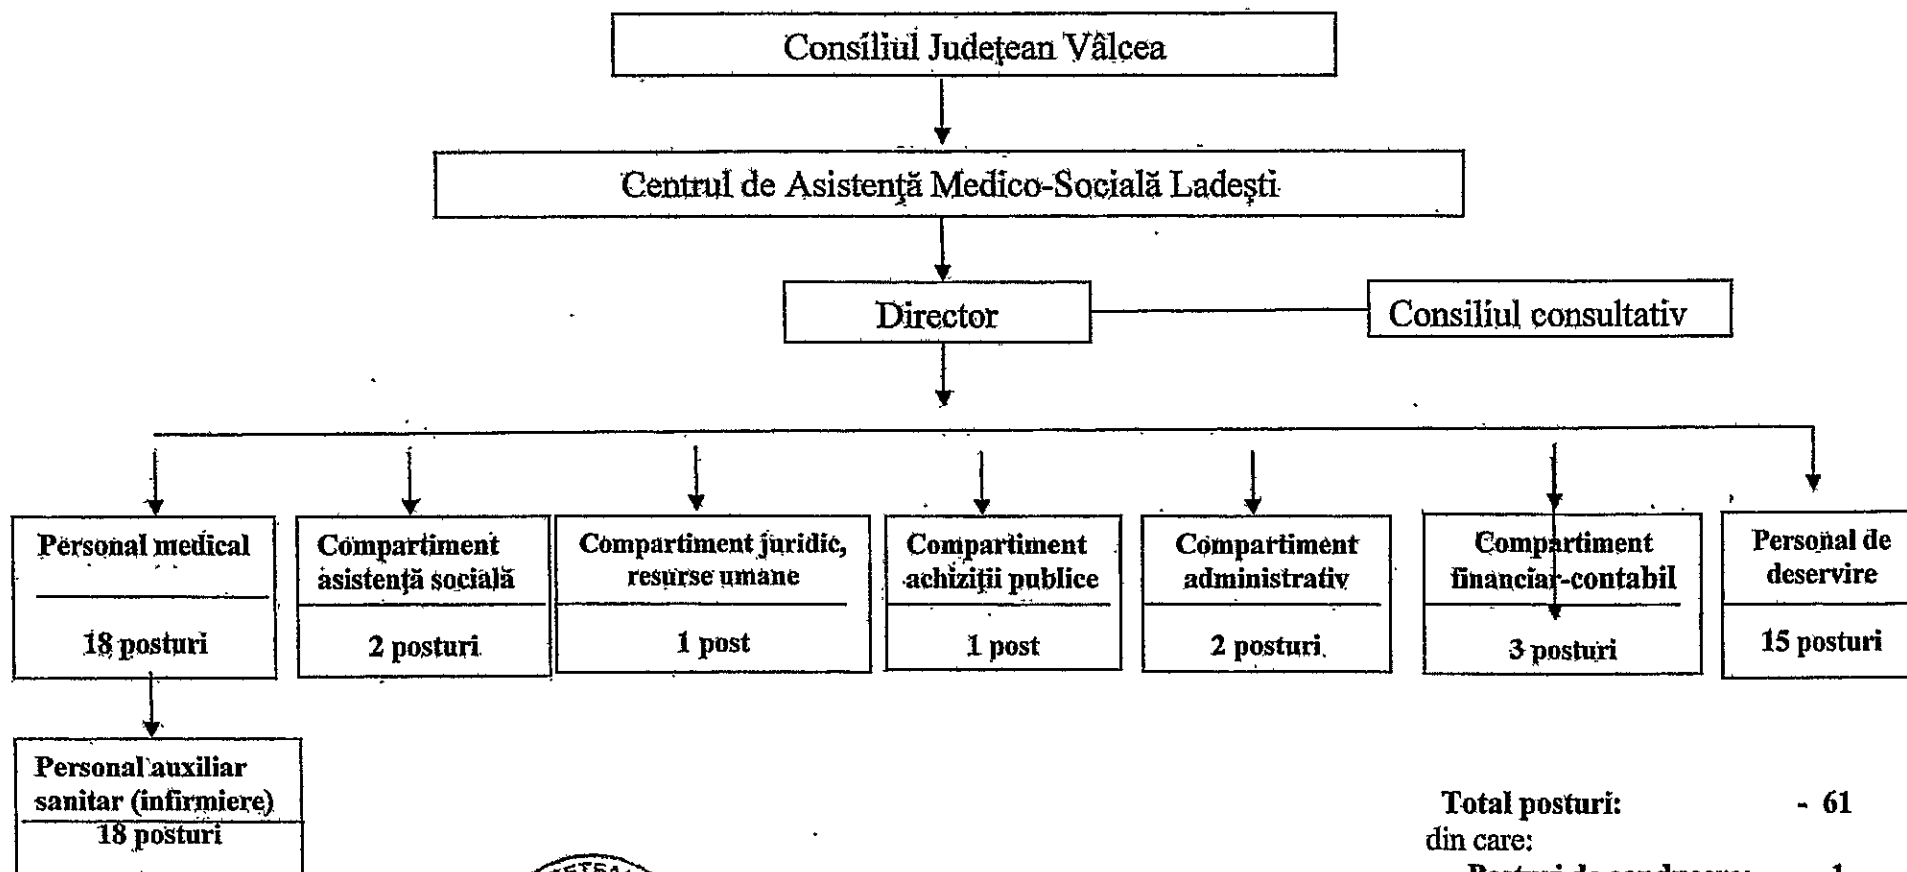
Consiliul Județean Vâlcea

Centrul de Asistență Medico-Socială Ladești

Director

Consiliul consultativ

Personal medical

18 posturi

Compartiment asistență socială

2 posturi

Compartiment juridic, resurse umane

1 post

Compartiment achiziții publice

1 post

Compartiment administrativ

2 posturi

Compartiment financiar-contabil

3 posturi

Personal de deservire

15 posturi

Personal auxiliar sanitar (infirmiere)

18 posturi

Total posturi: - 61

din care:

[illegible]